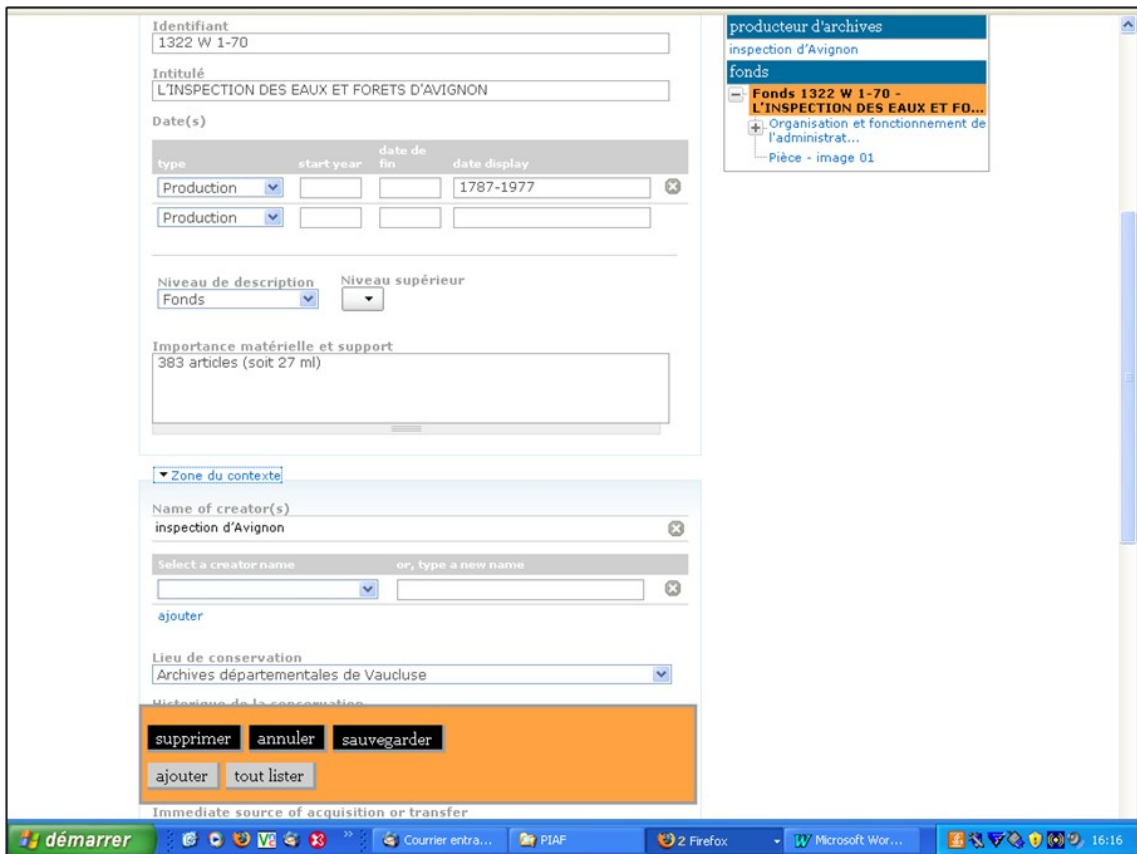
Identifiant
1322 W 1-70

Intitulé
L'INSPECTION DES EAUX ET FORETS D'AVIGNON

Date(s)

| type | start year | date de fin | date display |
|---|---|---|---|
| Production | | | 1787-1977 |
| Production | | | |

Niveau de description
Fonds

Niveau supérieur

Importance matérielle et support
383 articles (soit 27 ml)

Zone du contexte

Name of creator(s)
inspection d'Avignon

| Select a creator name | or, type a new name |
|---|---|
| | |

ajouter

Lieu de conservation
Archives départementales de Vaucluse

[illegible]

supprimer annuler sauvegarder

ajouter tout lister

Immediate source of acquisition or transfer

producteur d'archives
inspection d'Avignon
fonds
Fonds 1322 W 1-70 - L'INSPECTION DES EAUX ET FO...
Organisation et fonctionnement de l'administrat...
Pièce - image 01

démarrer Courrier entra... PIAF 2 Firefox Microsoft Wor... 16:16